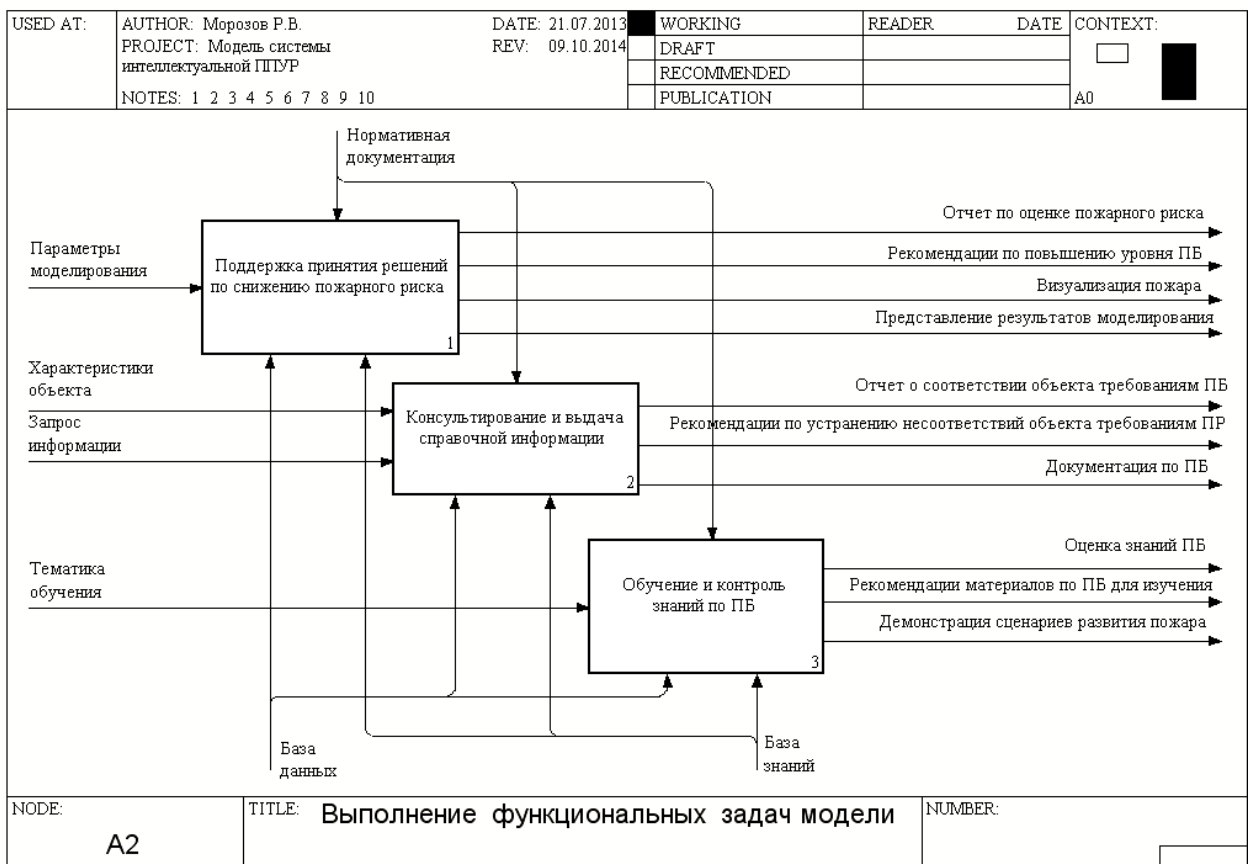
USED AT: AUTHOR: Морозов Р.В. DATE: 21.07.2013 WORKING READER DATE CONTEXT:
PROJECT: Модель системы интеллектуальной ППУР REV: 09.10.2014 DRAFT
RECOMMENDED
NOTES: 1 2 3 4 5 6 7 8 9 10 PUBLICATION A0

Нормативная документация

Параметры моделирования

Поддержка принятия решений по снижению пожарного риска

1

Отчет по оценке пожарного риска

Рекомендации по повышению уровня ПБ

Визуализация пожара

Представление результатов моделирования

Характеристики объекта

Запрос информации

Консультирование и выдача справочной информации

2

Отчет о соответствии объекта требованиям ПБ

Рекомендации по устранению несоответствий объекта требованиям ПР

Документация по ПБ

Тематика обучения

Обучение и контроль знаний по ПБ

3

Оценка знаний ПБ

Рекомендации материалов по ПБ для изучения

Демонстрация сценариев развития пожара

База данных

База знаний

NODE: A2 TITLE: Выполнение функциональных задач модели NUMBER: